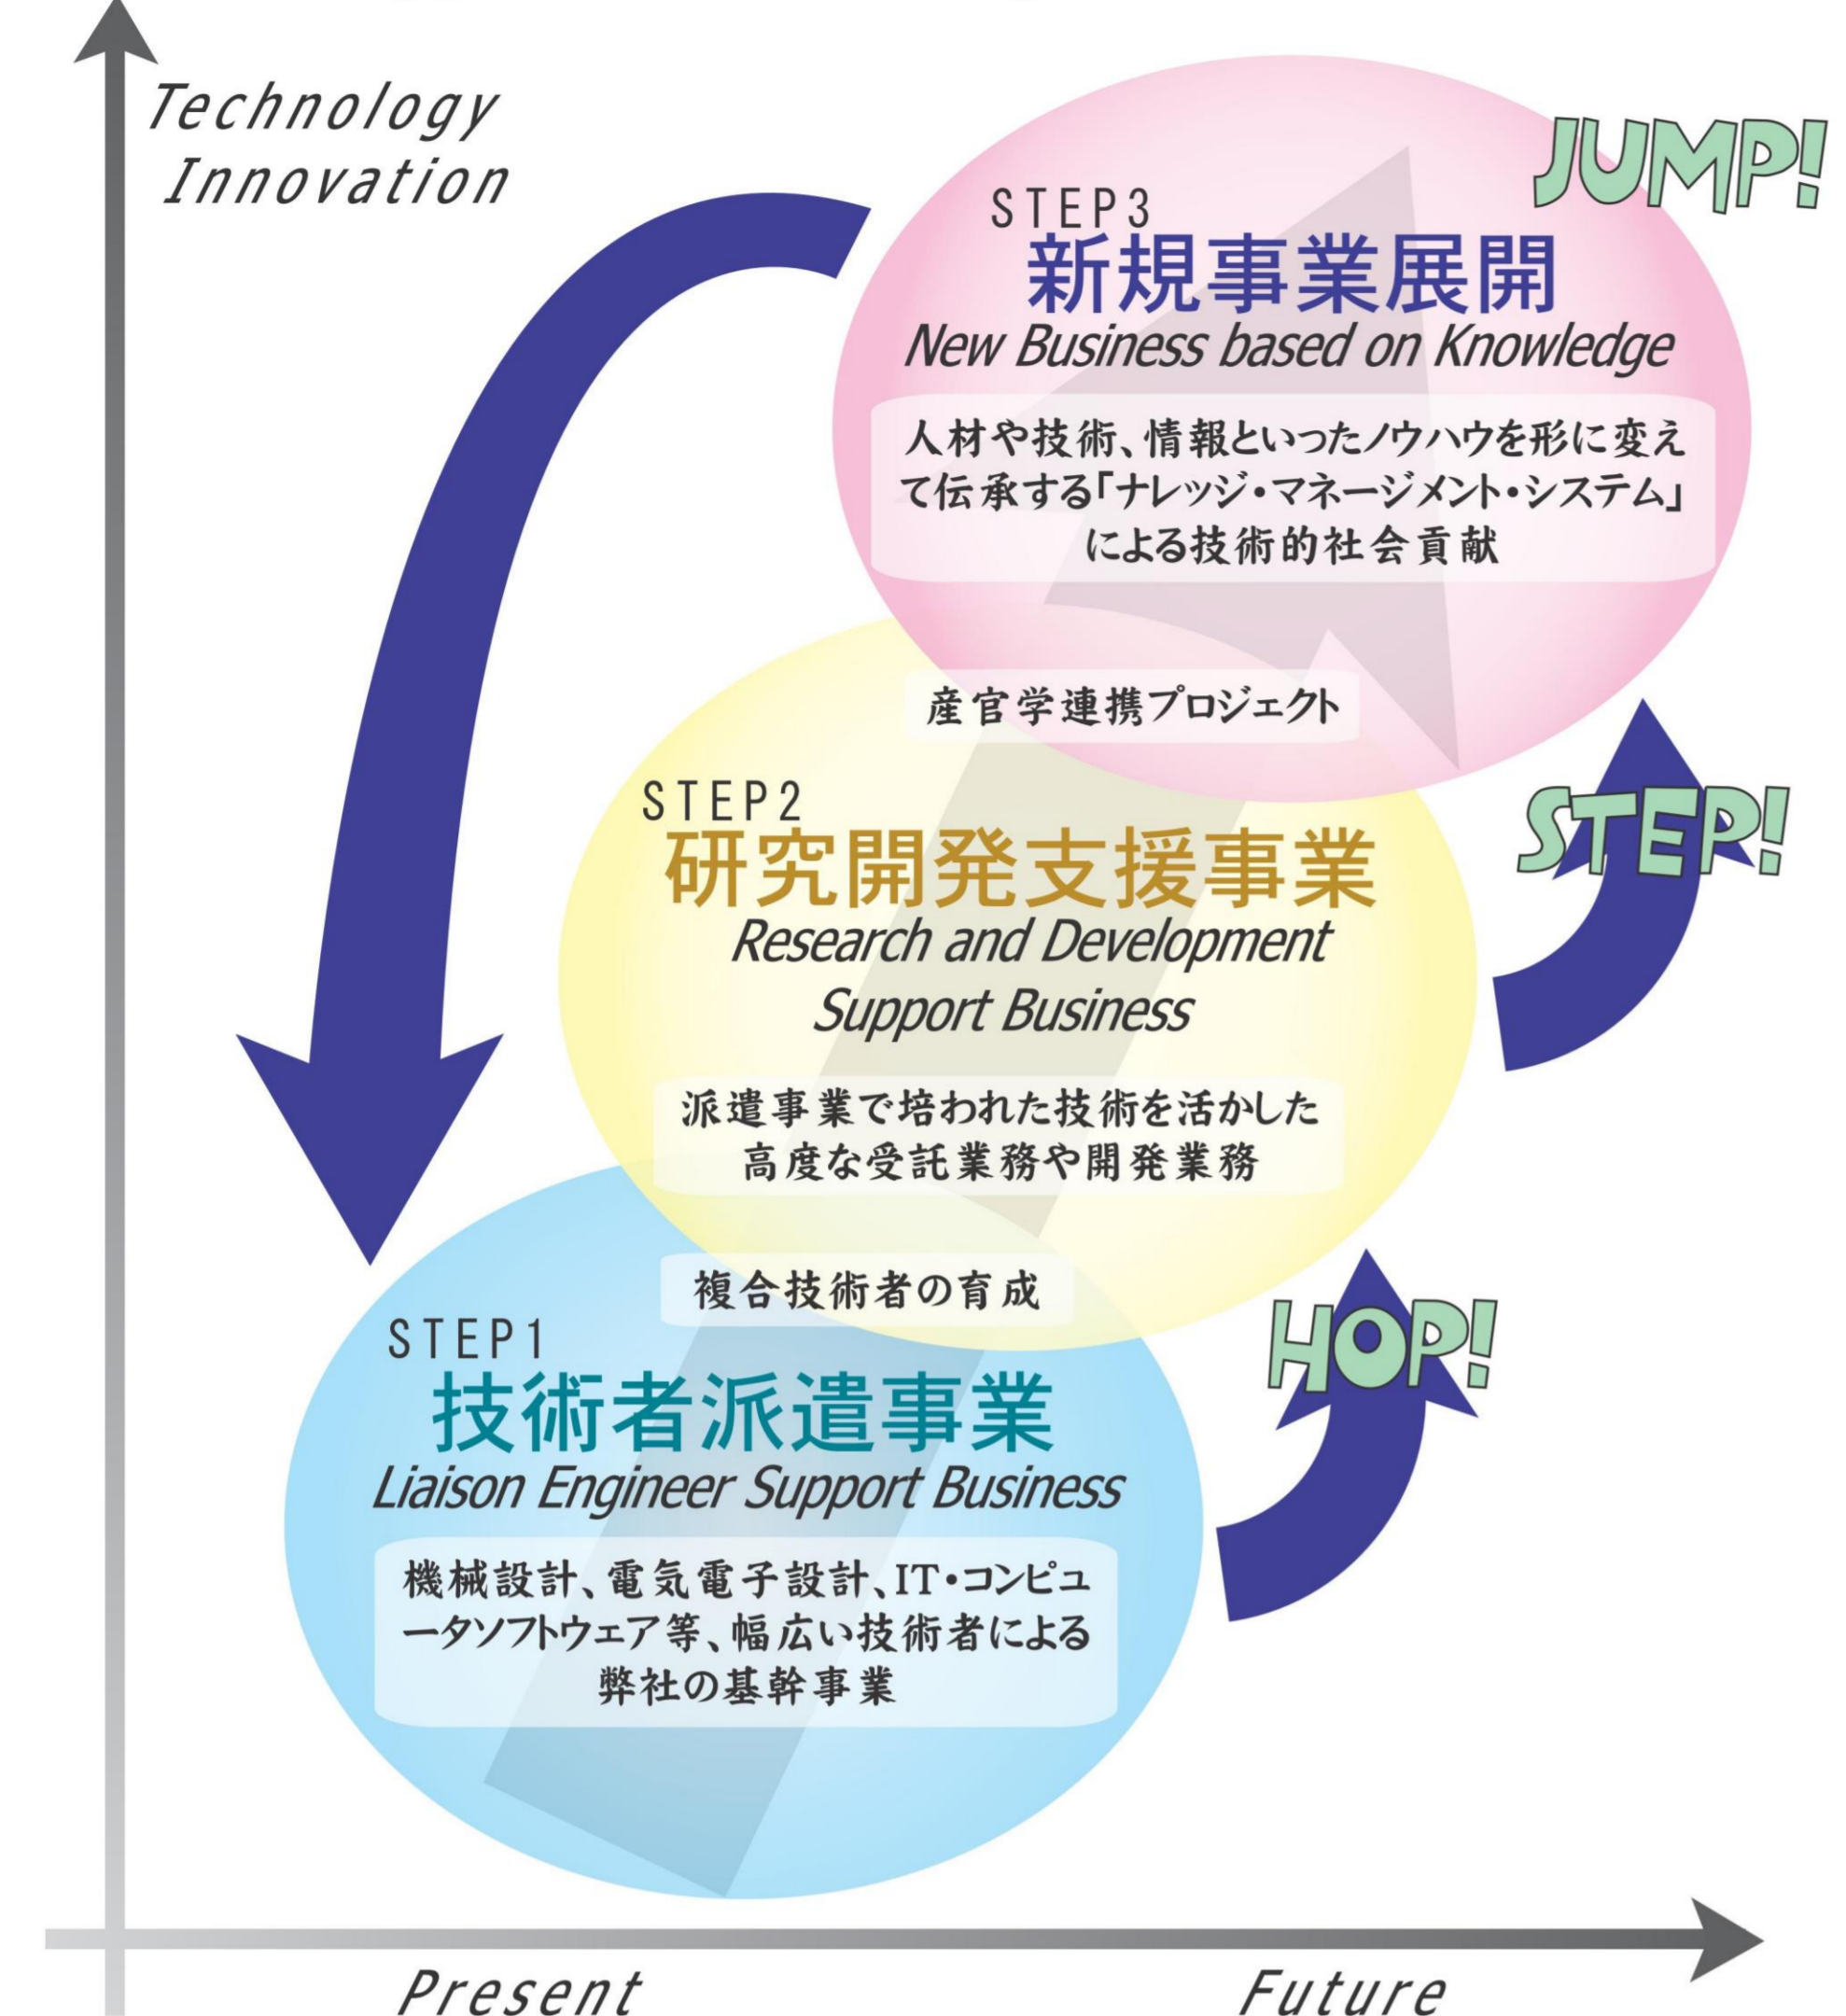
Technology Innovation

JUMP!

STEP3
新規事業展開
New Business based on Knowledge

人材や技術、情報といったノウハウを形に変えて伝承する「ナレッジ・マネージメント・システム」による技術的社会貢献

産官学連携プロジェクト

STEP2
研究開発支援事業
Research and Development Support Business

STEP!

派遣事業で培われた技術を活かした高度な受託業務や開発業務

複合技術者の育成

HOP!

STEP1
技術者派遣事業
Liaison Engineer Support Business

機械設計、電気電子設計、IT・コンピュータソフトウェア等、幅広い技術者による弊社の基幹事業

Present

Future